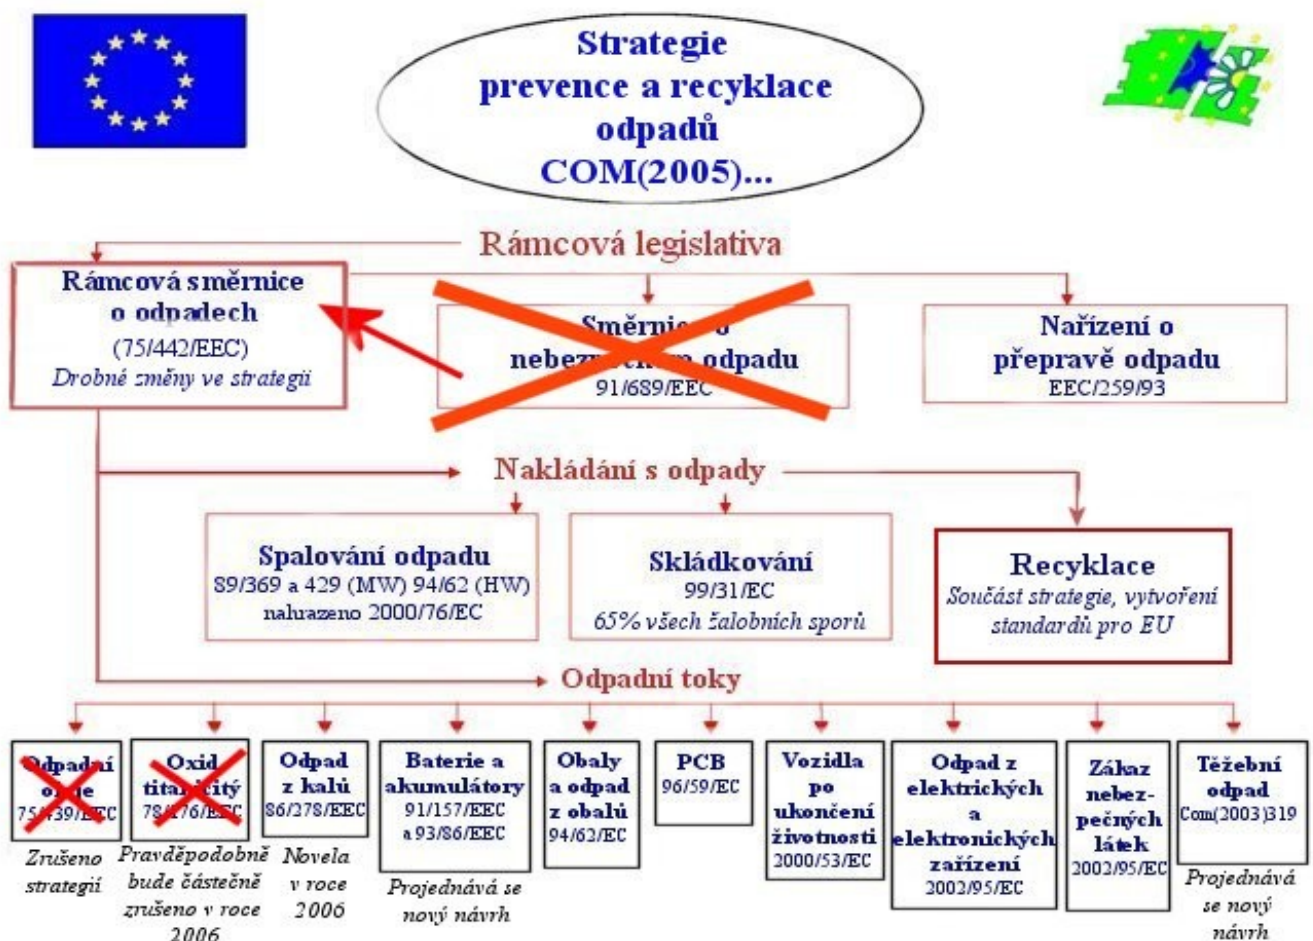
Strategie prevence a recyklace odpadů COM(2005)...

Rámcová legislativa

Rámcová směrnice o odpadech
(75/442/EEC)
Drobné změny ve strategii

Směrnic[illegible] o nebez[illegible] odpadu
91/689/EEC

Nařízení o přepravě odpadu
EEC/259/93

Nakládání s odpady

Spalování odpadu
89/369 a 429 (MW) 94/62 (HW)
nahrazeno 2000/76/EC

Skládkování
99/31/EC
65% všech žalobních sporů

Recyklace
Součást strategie, vytvoření standardů pro EU

Odpadní toky

Odpadní o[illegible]
75/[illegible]39/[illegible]EC
Zrušeno strategií

Oxid tita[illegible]itý
78/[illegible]76/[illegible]
Pravděpodobně bude částečně zrušeno v roce 2006

Odpad z kalů
86/278/EEC
Novela v roce 2006

Baterie a akumulátory
91/157/EEC a 93/86/EEC
Projednává se nový návrh

Obaly a odpad z obalů
94/62/EC

PCB
96/59/EC

Vozidla po ukončení životnosti
2000/53/EC

Odpad z elektrických a elektronických zařízení
2002/95/EC

Zákaz nebezpečných látek
2002/95/EC

Těžební odpad
Com(2003)319
Projednává se nový návrh